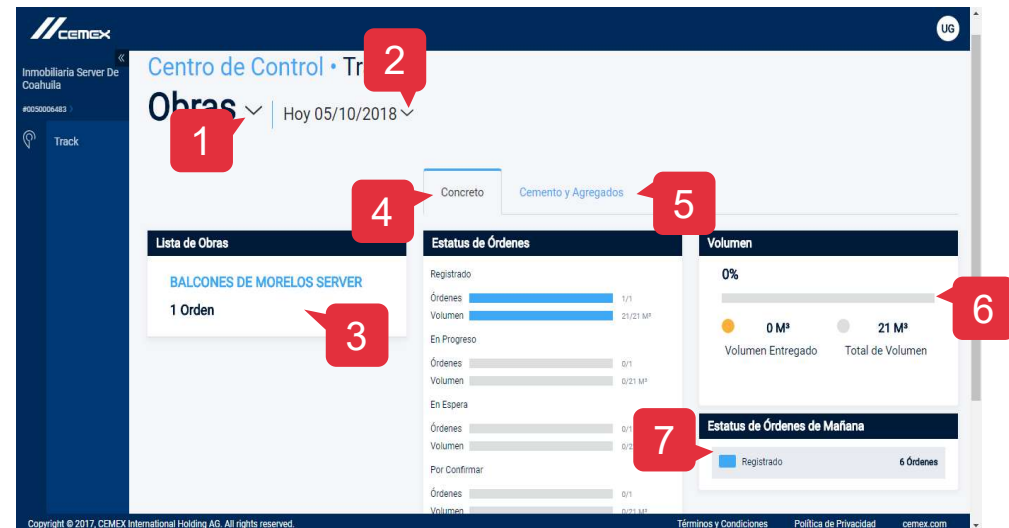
CEMEX

UG

Inmobiliaria Server De Coahuila

#0050006483

Track

Centro de Control • Tr

2

Obras

Hoy 05/10/2018

1

Concreto

Cemento y Agregados

4

5

Lista de Obras

BALCONES DE MORELOS SERVER

1 Orden

3

Estatus de Órdenes

Registrado

Órdenes 1/1

Volumen 21/21 M³

En Progreso

Órdenes 0/1

Volumen 0/21 M³

En Espera

Órdenes 0/1

Volumen 0/2

Por Confirmar

Órdenes 0/1

Volumen 0/21 M³

Volumen

0%

6

0 M³

Volumen Entregado

21 M³

Total de Volumen

Estatus de Órdenes de Mañana

7

Registrado

6 Órdenes

Copyright © 2017, CEMEX International Holding AG. All rights reserved.

Términos y Condiciones

Política de Privacidad

cemex.com